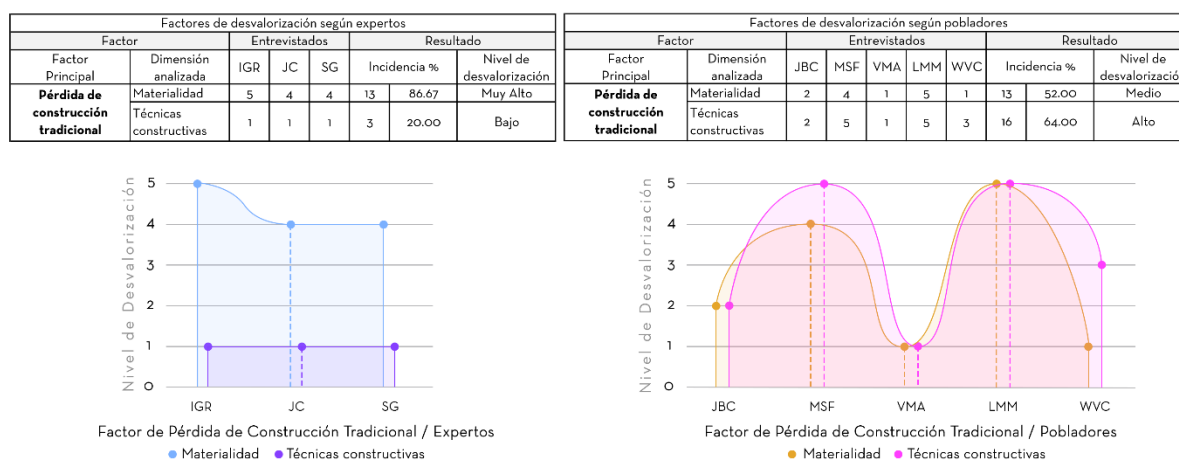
Factores de desvalorización según expertos

| Factor | | Entrevistados | | | Resultado | | |
|---|---|---|---|---|---|---|---|
| Factor Principal | Dimensión analizada | IGR | JC | SG | Incidencia % | | Nivel de desvalorización |
| **Pérdida de construcción tradicional** | Materialidad | 5 | 4 | 4 | 13 | 86.67 | Muy Alto |
| | Técnicas constructivas | 1 | 1 | 1 | 3 | 20.00 | Bajo |

Factores de desvalorización según pobladores

| Factor | | Entrevistados | | | | | Resultado | | |
|---|---|---|---|---|---|---|---|---|---|
| Factor Principal | Dimensión analizada | JBC | MSF | VMA | LMM | WVC | Incidencia % | | Nivel de desvalorizació |
| **Pérdida de construcción tradicional** | Materialidad | 2 | 4 | 1 | 5 | 1 | 13 | 52.00 | Medio |
| | Técnicas constructivas | 2 | 5 | 1 | 5 | 3 | 16 | 64.00 | Alto |

Nivel de Desvalorización
5
4
3
2
1
0
IGR JC SG
Factor de Pérdida de Construcción Tradicional / Expertos
Materialidad Técnicas constructivas

Nivel de Desvalorización
5
4
3
2
1
0
JBC MSF VMA LMM WVC
Factor de Pérdida de Construcción Tradicional / Pobladores
Materialidad Técnicas constructivas